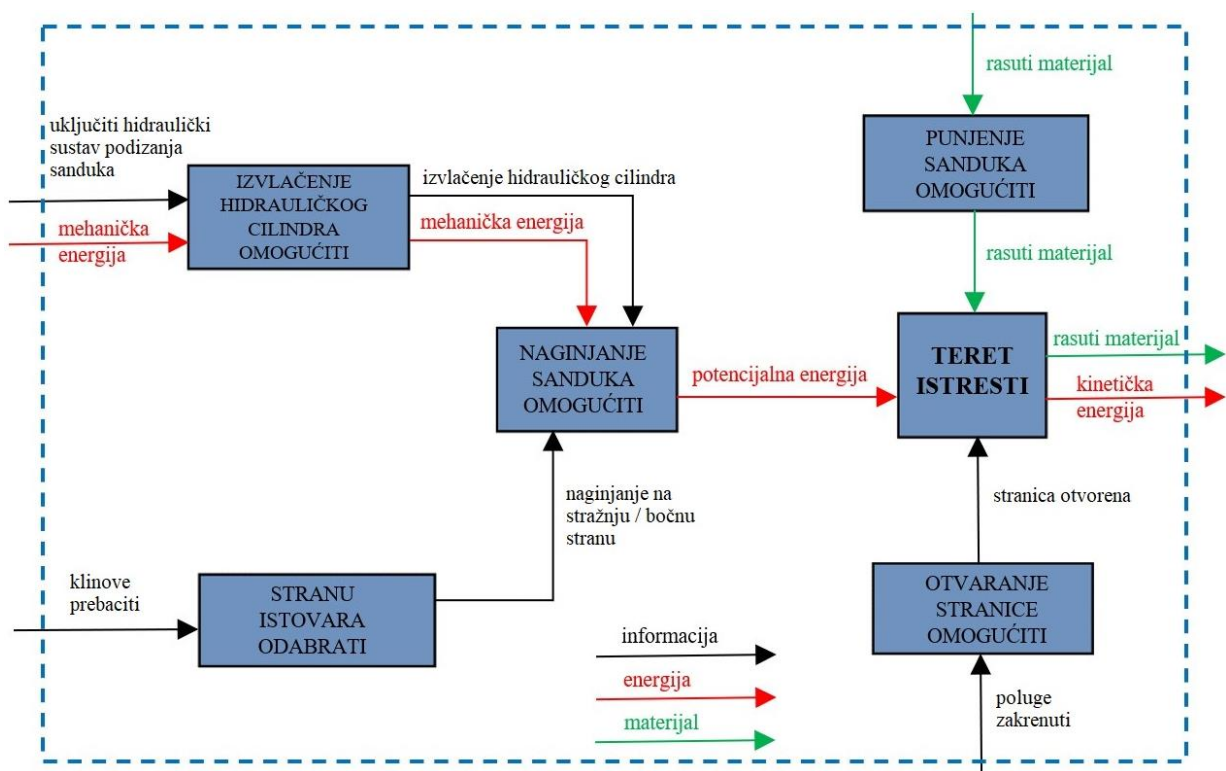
rasuti materijal

uključiti hidraulički sustav podizanja sanduka

mehanička energija

IZVLAČENJE HIDRAULIČKOG CILINDRA OMOGUĆITI

izvlačenje hidrauličkog cilindra

mehanička energija

PUNJENJE SANDUKA OMOGUĆITI

rasuti materijal

NAGINJANJE SANDUKA OMOGUĆITI

potencijalna energija

TERET ISTRESTI

rasuti materijal

kinetička energija

naginjanje na stražnju / bočnu stranu

stranica otvorena

klinove prebaciti

STRANU ISTOVARA ODABRATI

OTVARANJE STRANICE OMOGUĆITI

informacija

energija

materijal

poluge zakrenuti